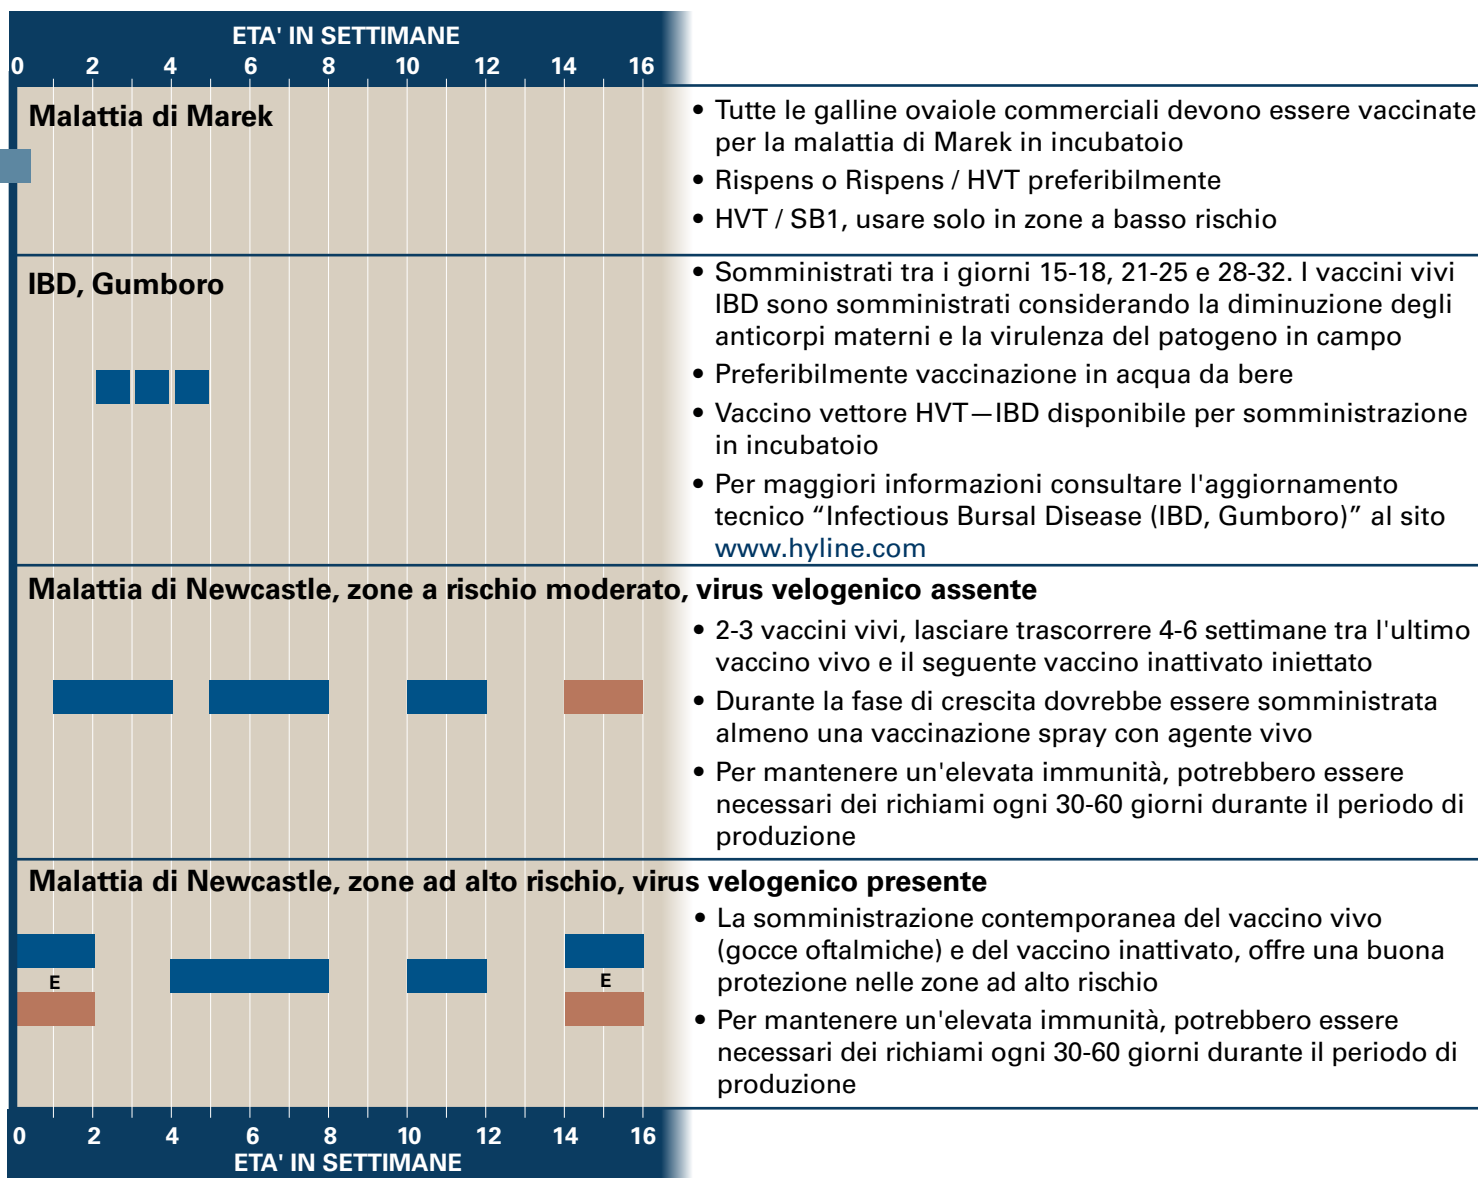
ETA' IN SETTIMANE
0 2 4 6 8 10 12 14 16

Malattia di Marek

• Tutte le galline ovaiole commerciali devono essere vaccinate per la malattia di Marek in incubatoio
• Rispens o Rispens / HVT preferibilmente
• HVT / SB1, usare solo in zone a basso rischio

IBD, Gumboro

• Somministrati tra i giorni 15-18, 21-25 e 28-32. I vaccini vivi IBD sono somministrati considerando la diminuzione degli anticorpi materni e la virulenza del patogeno in campo
• Preferibilmente vaccinazione in acqua da bere
• Vaccino vettore HVT—IBD disponibile per somministrazione in incubatoio
• Per maggiori informazioni consultare l'aggiornamento tecnico "Infectious Bursal Disease (IBD, Gumboro)" al sito www.hyline.com

Malattia di Newcastle, zone a rischio moderato, virus velogenico assente

• 2-3 vaccini vivi, lasciare trascorrere 4-6 settimane tra l'ultimo vaccino vivo e il seguente vaccino inattivato iniettato
• Durante la fase di crescita dovrebbe essere somministrata almeno una vaccinazione spray con agente vivo
• Per mantenere un'elevata immunità, potrebbero essere necessari dei richiami ogni 30-60 giorni durante il periodo di produzione

Malattia di Newcastle, zone ad alto rischio, virus velogenico presente

E
E

• La somministrazione contemporanea del vaccino vivo (gocce oftalmiche) e del vaccino inattivato, offre una buona protezione nelle zone ad alto rischio
• Per mantenere un'elevata immunità, potrebbero essere necessari dei richiami ogni 30-60 giorni durante il periodo di produzione

0 2 4 6 8 10 12 14 16
ETA' IN SETTIMANE